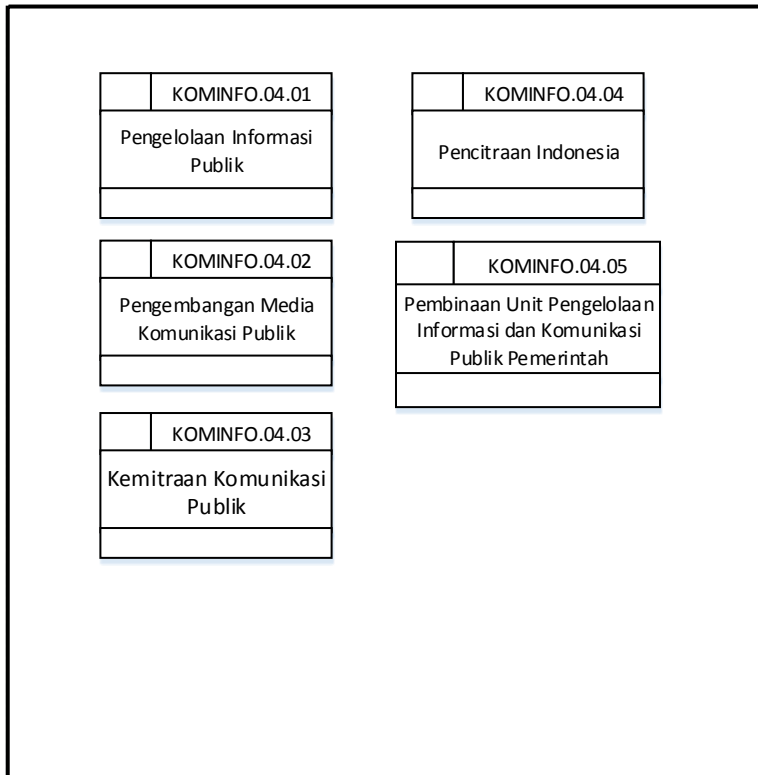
KOMINFO.04.01

Pengelolaan Informasi Publik

KOMINFO.04.02

Pengembangan Media Komunikasi Publik

KOMINFO.04.03

Kemitraan Komunikasi Publik

KOMINFO.04.04

Pencitraan Indonesia

KOMINFO.04.05

Pembinaan Unit Pengelolaan Informasi dan Komunikasi Publik Pemerintah